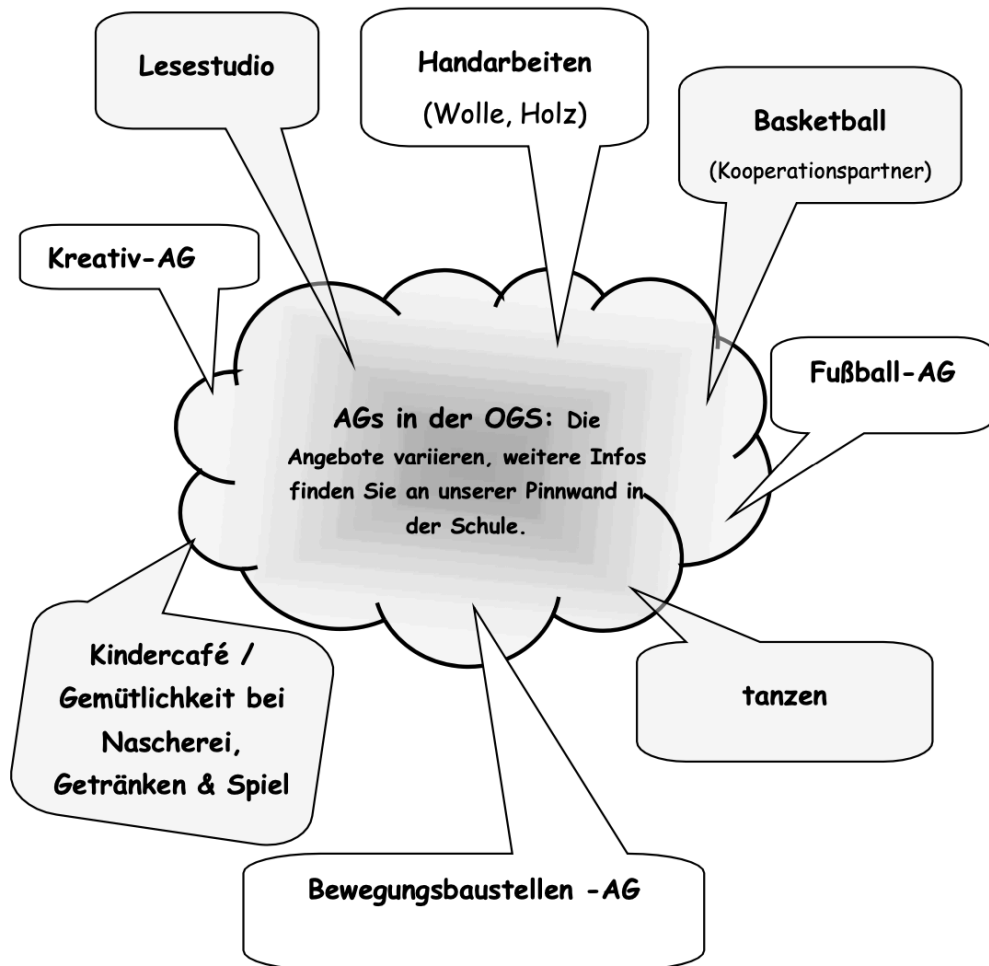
Lesestudio

Handarbeiten
(Wolle, Holz)

Basketball
(Kooperationspartner)

Kreativ-AG

AGs in der OGS: Die Angebote variieren, weitere Infos finden Sie an unserer Pinnwand in der Schule.

Fußball-AG

Kindercafé / Gemütlichkeit bei Nascherei, Getränken & Spiel

tanzen

Bewegungsbaustellen -AG